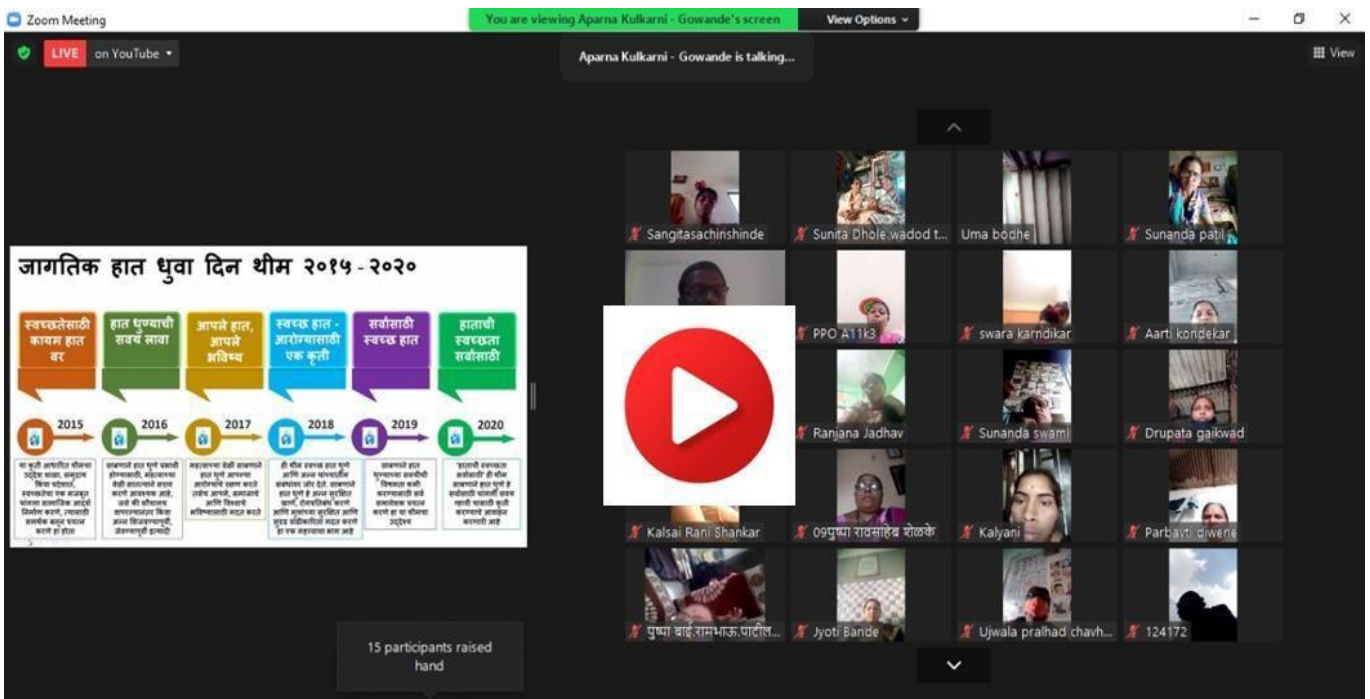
Zoom Meeting

You are viewing Aparna Kulkarni - Gowande's screen

View Options

LIVE on YouTube

Aparna Kulkarni - Gowande is talking...

View

जागतिक हात धुवा दिन थीम २०१५-२०२०

स्वच्छतेसाठी कायम हात वर

हात धुण्याची सवय लावा

आपले हात, आपले भविष्य

स्वच्छ हात - आरोग्यासाठी एक कृती

सर्वांसाठी स्वच्छ हात

हाताची स्वच्छता सर्वांसाठी

2015

2016

2017

2018

2019

2020

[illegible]

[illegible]

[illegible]

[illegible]

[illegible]

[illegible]

Sangitasachinshinde

Sunita Dhole wadod t...

Uma bodhe

Sunanda patil

PPO A11k3

swara karndikar

Aarti kondekar

Ranjana Jadhav

Sunanda swami

Drupata gaikwad

Kalsai Rani Shankar

09पुष्पा रावसाहेब शेळके

Kalyani

Parbavti diwene

पुष्पा बाई.रामभाऊ.पाटील...

Jyoti Bande

Ujwala pralhad chavh...

124172

15 participants raised hand